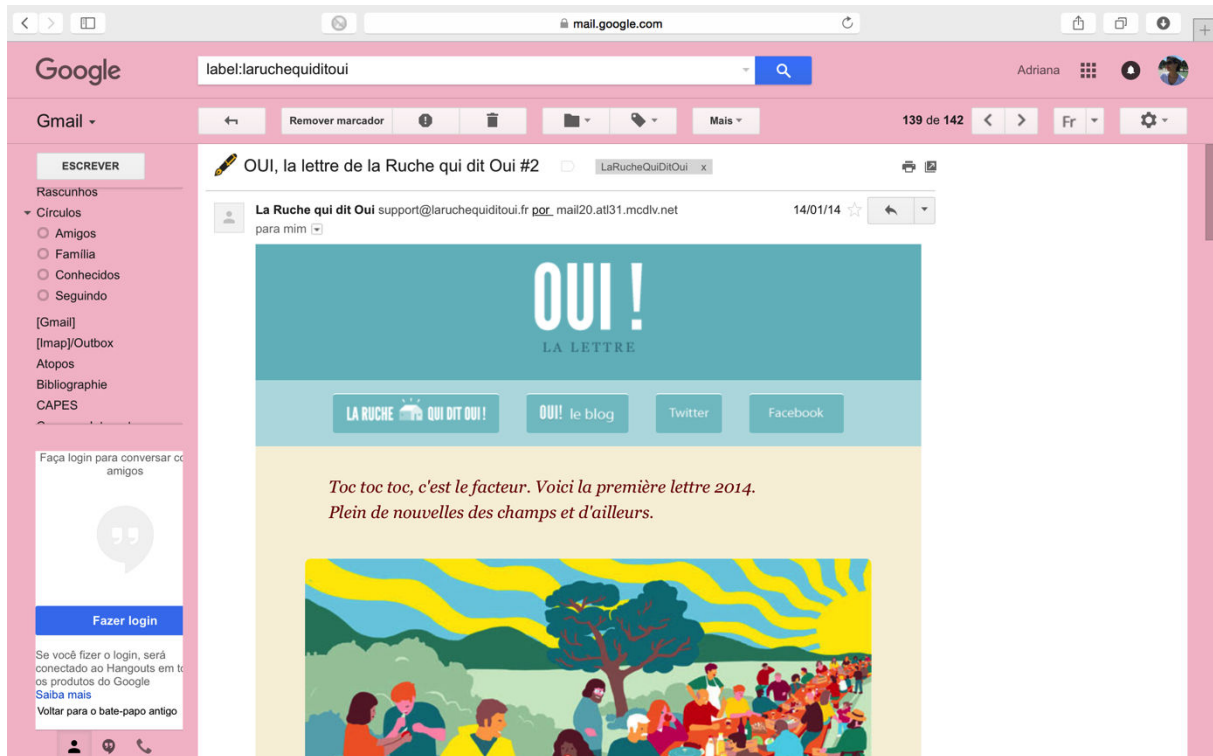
mail.google.com

Google

label:laruchequiditoui

Adriana

Gmail

Remover marcador

Mais

139 de 142

Fr

ESCREVER

Rascunhos
Círculos
Amigos
Família
Conhecidos
Seguindo
[Gmail]
[Imap]/Outbox
Atopos
Bibliographie
CAPES

Faça login para conversar co amigos

Fazer login

Se você fizer o login, será conectado ao Hangouts em to os produtos do Google
Saiba mais
Voltar para o bate-papo antigo

OUI, la lettre de la Ruche qui dit Oui #2

LaRucheQuiDitOui x

La Ruche qui dit Oui support@laruchequiditoui.fr por mail20.atl31.mcdlv.net
para mim

14/01/14

OUI !
LA LETTRE

LA RUCHE QUI DIT OUI !

OUI! le blog

Twitter

Facebook

Toc toc toc, c'est le facteur. Voici la première lettre 2014.
Plein de nouvelles des champs et d'ailleurs.